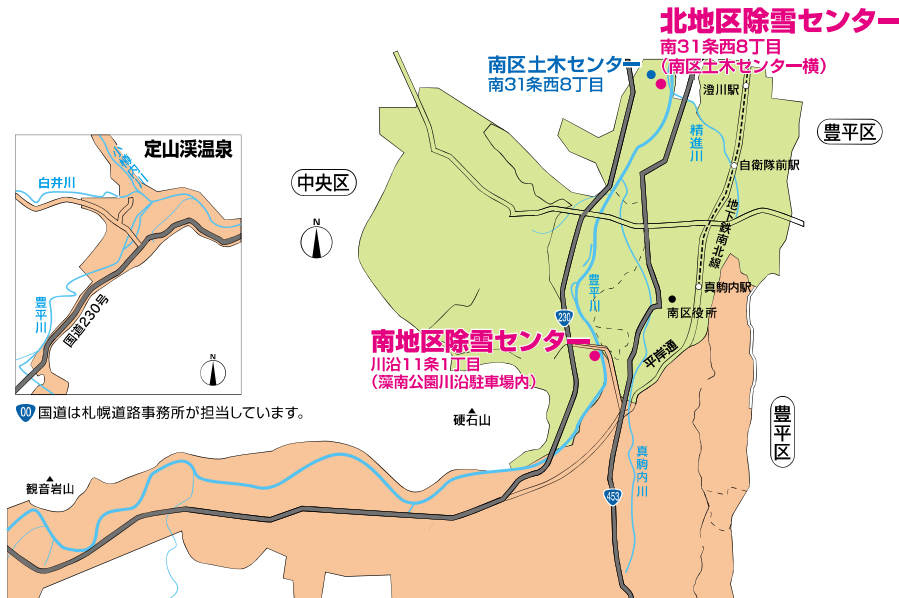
北地区除雪センター
南31条西8丁目
（南区土木センター横）

南区土木センター
南31条西8丁目

澄川駅

豊平区

精進川

自衛隊前駅

中央区

地下鉄南北線

真駒内駅

南区役所

豊平川

230

南地区除雪センター
川沿11条1丁目
（藻南公園川沿駐車場内）

平岸通

豊平区

硬石山

真駒内川

453

観音岩山

定山渓温泉

小樽内川

白井川

豊平川

国道230号

00 国道は札幌道路事務所が担当しています。